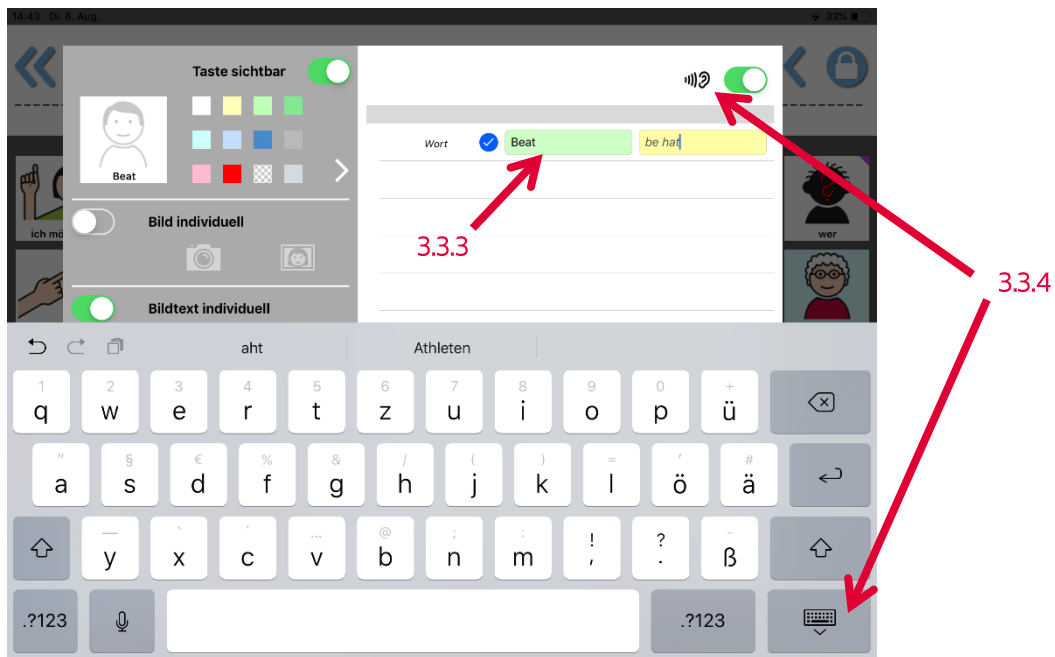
14:43 Di. 6. Aug.

33 %

Taste sichtbar

Beat

Bild individuell

Bildtext individuell

ich mö

wer

Wort

Beat

be hat

3.3.3

3.3.4

aht

Athleten

1 q 2 w 3 e 4 r 5 t 6 z 7 u 8 i 9 o 0 p + ü

" a § s € d % f & g / h ( j ) k = l ' ö # ä

— y ` x ´ c ... v @ b ; n : m ! , ? . - ß

.?123

.?123